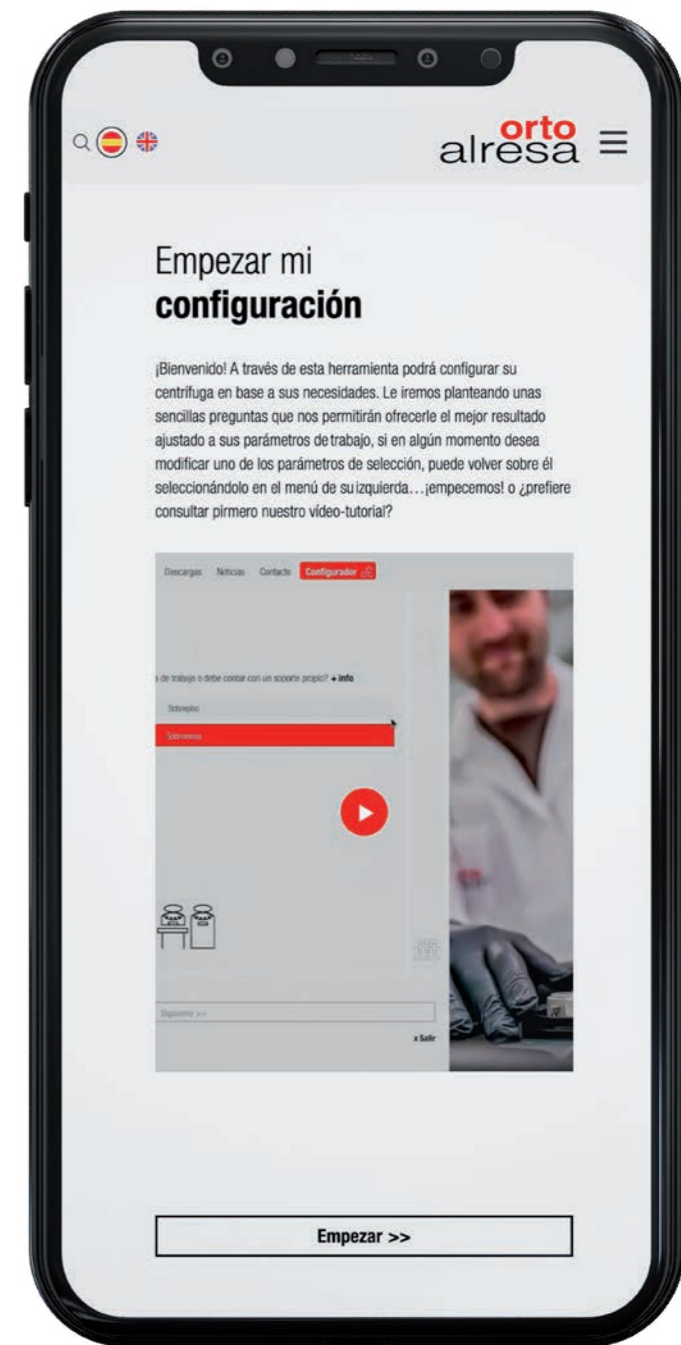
orto
alresa

Empezar mi
configuración

¡Bienvenido! A través de esta herramienta podrá configurar su centrífuga en base a sus necesidades. Le iremos planteando unas sencillas preguntas que nos permitirán ofrecerle el mejor resultado ajustado a sus parámetros de trabajo, si en algún momento desea modificar uno de los parámetros de selección, puede volver sobre él seleccionándolo en el menú de su izquierda…¡empecemos! o ¿prefiere consultar pirmero nuestro vídeo-tutorial?

Descargas Noticias Contacto Configurador

de trabajo o debe contar con un soporte propio? + info

Sobrepiso

Sobremesa

Siguiente >>

x Salir

Empezar >>